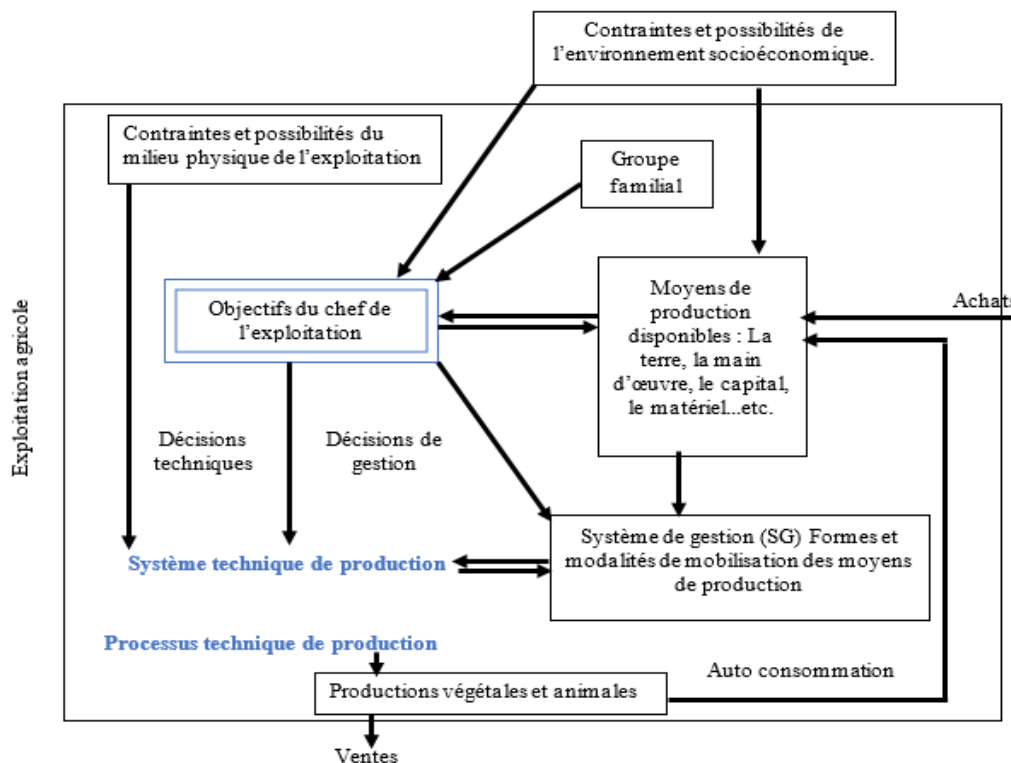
Contraintes et possibilités de l'environnement socioéconomique.

Exploitation agricole

Contraintes et possibilités du milieu physique de l'exploitation

Groupe familial

Objectifs du chef de l'exploitation

Moyens de production disponibles : La terre, la main d'œuvre, le capital, le matériel...etc.

Achats

Décisions techniques

Décisions de gestion

Système technique de production

Système de gestion (SG) Formes et modalités de mobilisation des moyens de production

Processus technique de production

Auto consommation

Productions végétales et animales

Ventes